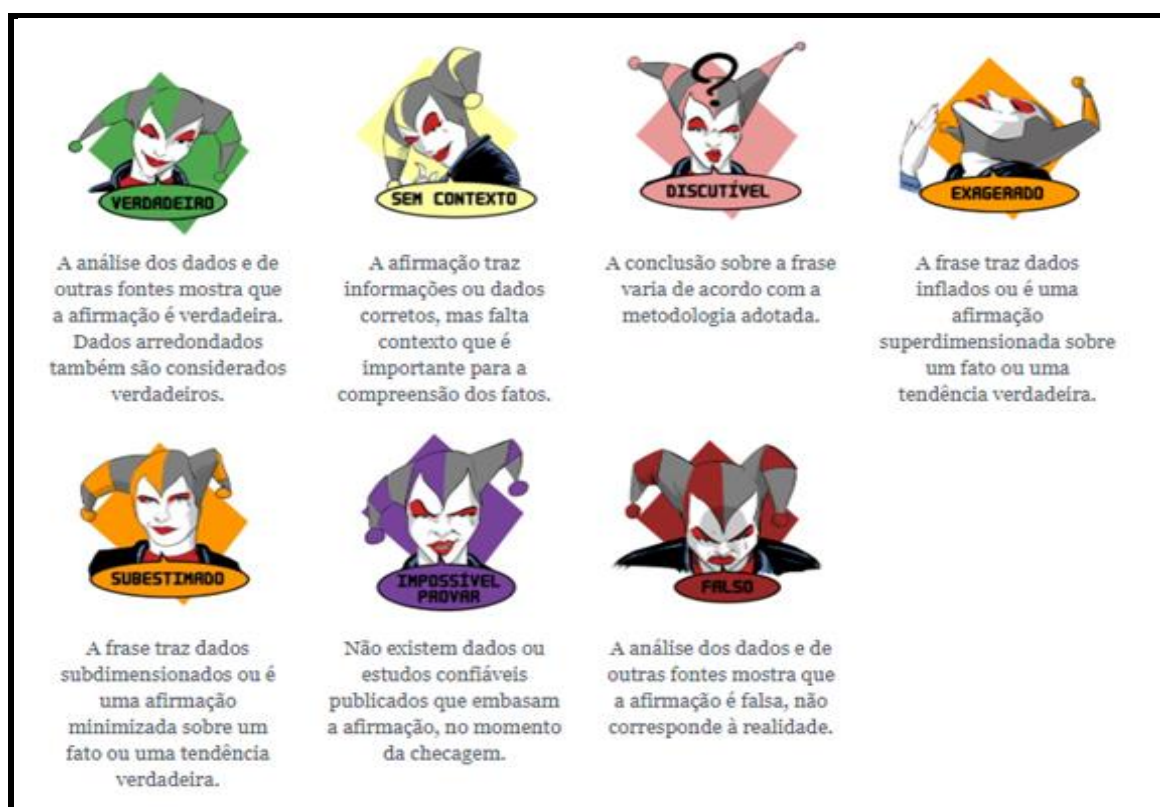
VERDADEIRO

A análise dos dados e de outras fontes mostra que a afirmação é verdadeira. Dados arredondados também são considerados verdadeiros.

SEM CONTEXTO

A afirmação traz informações ou dados corretos, mas falta contexto que é importante para a compreensão dos fatos.

DISCUTÍVEL

A conclusão sobre a frase varia de acordo com a metodologia adotada.

EXAGERADO

A frase traz dados inflados ou é uma afirmação superdimensionada sobre um fato ou uma tendência verdadeira.

SUBESTIMADO

A frase traz dados subdimensionados ou é uma afirmação minimizada sobre um fato ou uma tendência verdadeira.

IMPOSSÍVEL PROVAR

Não existem dados ou estudos confiáveis publicados que embasam a afirmação, no momento da checagem.

FALSO

A análise dos dados e de outras fontes mostra que a afirmação é falsa, não corresponde à realidade.